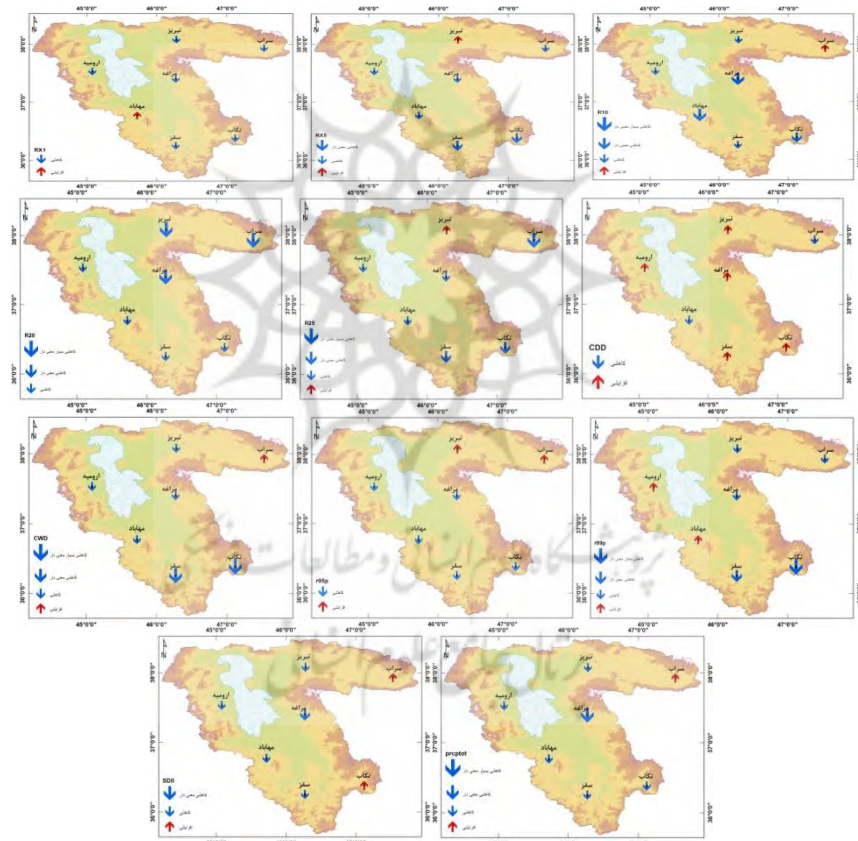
45°0'0" 46°0'0" 47°0'0"
38°0'0"
37°0'0"
36°0'0"
تبریز
سراب
ارومیه
مراغه
مهاباد
سقز
تکاب
RX1
کاهشی
افزایشی

45°0'0" 46°0'0" 47°0'0"
تبریز
سراب
ارومیه
مراغه
مهاباد
سقز
تکاب
RX5
کاهشی معنی دار
کاهشی
افزایشی

45°0'0" 46°0'0" 47°0'0"
تبریز
سراب
ارومیه
مراغه
مهاباد
سقز
تکاب
R10
کاهشی بسیار معنی دار
کاهشی معنی دار
کاهشی
افزایشی

45°0'0" 46°0'0" 47°0'0"
تبریز
سراب
ارومیه
مراغه
مهاباد
سقز
تکاب
R20
کاهشی بسیار معنی دار
کاهشی معنی دار
کاهشی

45°0'0" 46°0'0" 47°0'0"
تبریز
سراب
ارومیه
مراغه
مهاباد
سقز
تکاب
R25
کاهشی بسیار معنی دار
کاهشی معنی دار
کاهشی
افزایشی

45°0'0" 46°0'0" 47°0'0"
تبریز
سراب
ارومیه
مراغه
مهاباد
سقز
تکاب
CDD
کاهشی
افزایشی

45°0'0" 46°0'0" 47°0'0"
تبریز
سراب
ارومیه
مراغه
مهاباد
سقز
تکاب
CWD
کاهشی بسیار معنی دار
کاهشی معنی دار
کاهشی
افزایشی

45°0'0" 46°0'0" 47°0'0"
تبریز
سراب
ارومیه
مراغه
مهاباد
سقز
تکاب
r95p
کاهشی
افزایشی

45°0'0" 46°0'0" 47°0'0"
تبریز
سراب
ارومیه
مراغه
مهاباد
سقز
تکاب
r99p
کاهشی بسیار معنی دار
کاهشی معنی دار
کاهشی
افزایشی

تبریز
سراب
ارومیه
مراغه
مهاباد
سقز
تکاب
SDII
کاهشی معنی دار
کاهشی
افزایشی

تبریز
سراب
ارومیه
مراغه
مهاباد
سقز
تکاب
prcptot
کاهشی بسیار معنی دار
کاهشی معنی دار
کاهشی
افزایشی